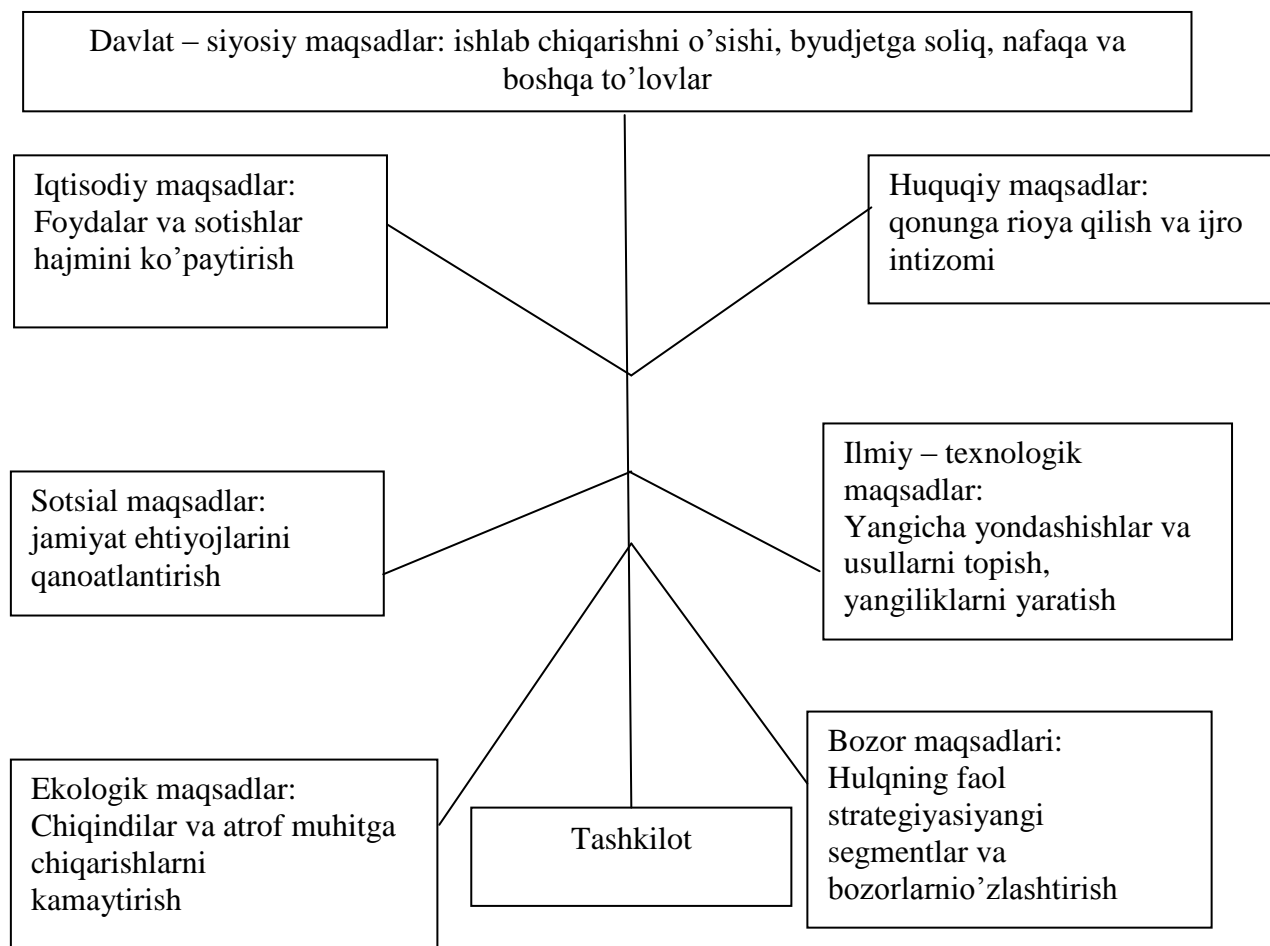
Davlat – siyosiy maqsadlar: ishlab chiqarishni o'sishi, byudjetga soliq, nafaqa va boshqa to'lovlar

Iqtisodiy maqsadlar: Foydalar va sotishlar hajmini ko'paytirish

Huquqiy maqsadlar: qonunga rioya qilish va ijro intizomi

Sotsial maqsadlar: jamiyat ehtiyojlarini qanoatlantirish

Ilmiy – texnologik maqsadlar: Yangicha yondashishlar va usullarni topish, yangiliklarni yaratish

Ekologik maqsadlar: Chiqindilar va atrof muhitga chiqarishlarni kamaytirish

Tashkilot

Bozor maqsadlari: Hulqning faol strategiyasiyangi segmentlar va bozorlarnio'zlashtirish